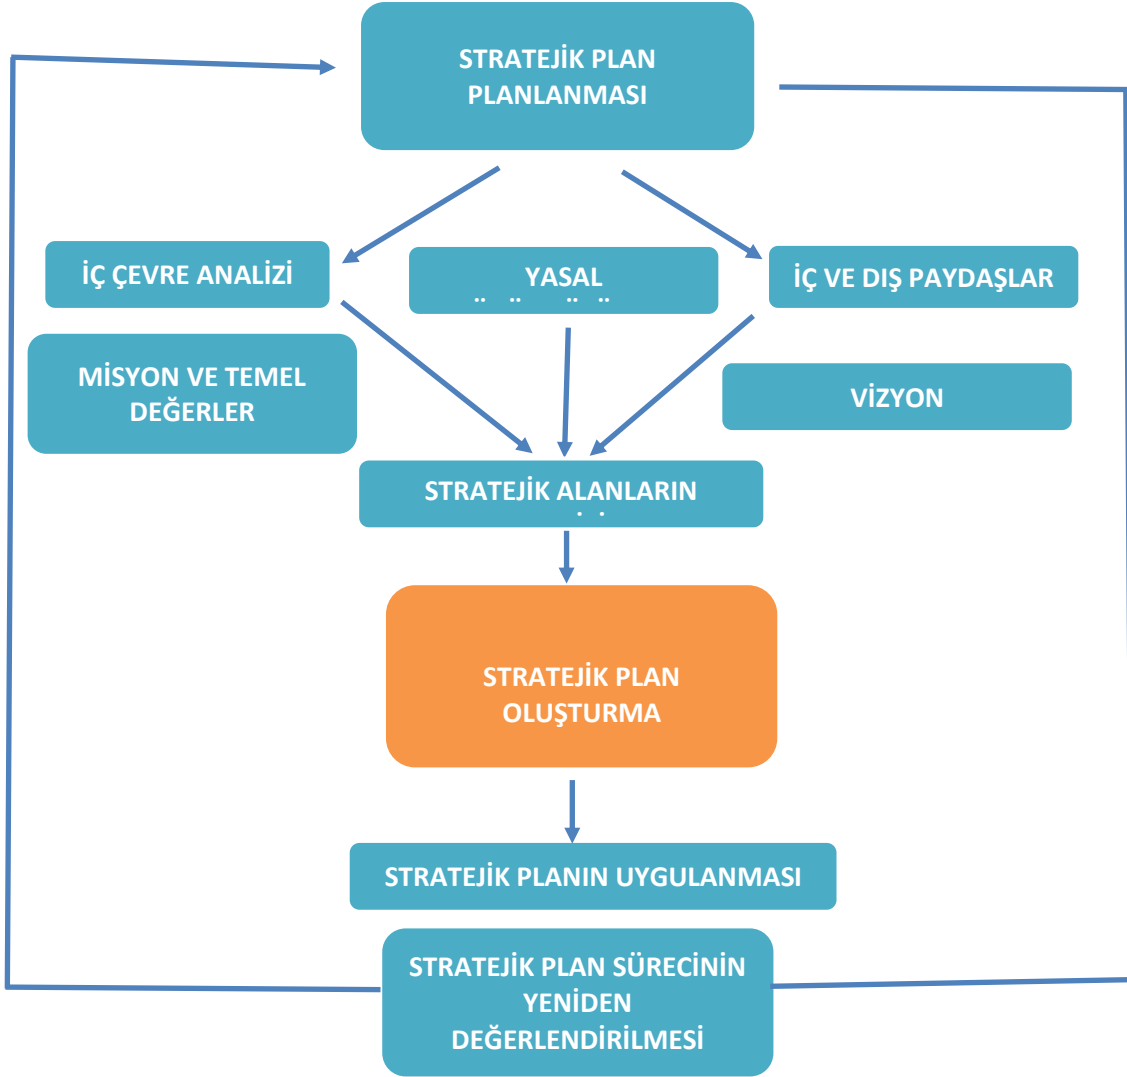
STRATEJİK PLAN PLANLANMASI

İÇ ÇEVRE ANALİZİ

YASAL

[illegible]

İÇ VE DIŞ PAYDAŞLAR

MİSYON VE TEMEL DEĞERLER

VİZYON

STRATEJİK ALANLARIN

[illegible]

STRATEJİK PLAN OLUŞTURMA

STRATEJİK PLANIN UYGULANMASI

STRATEJİK PLAN SÜRECİNİN YENİDEN DEĞERLENDİRİLMESİ